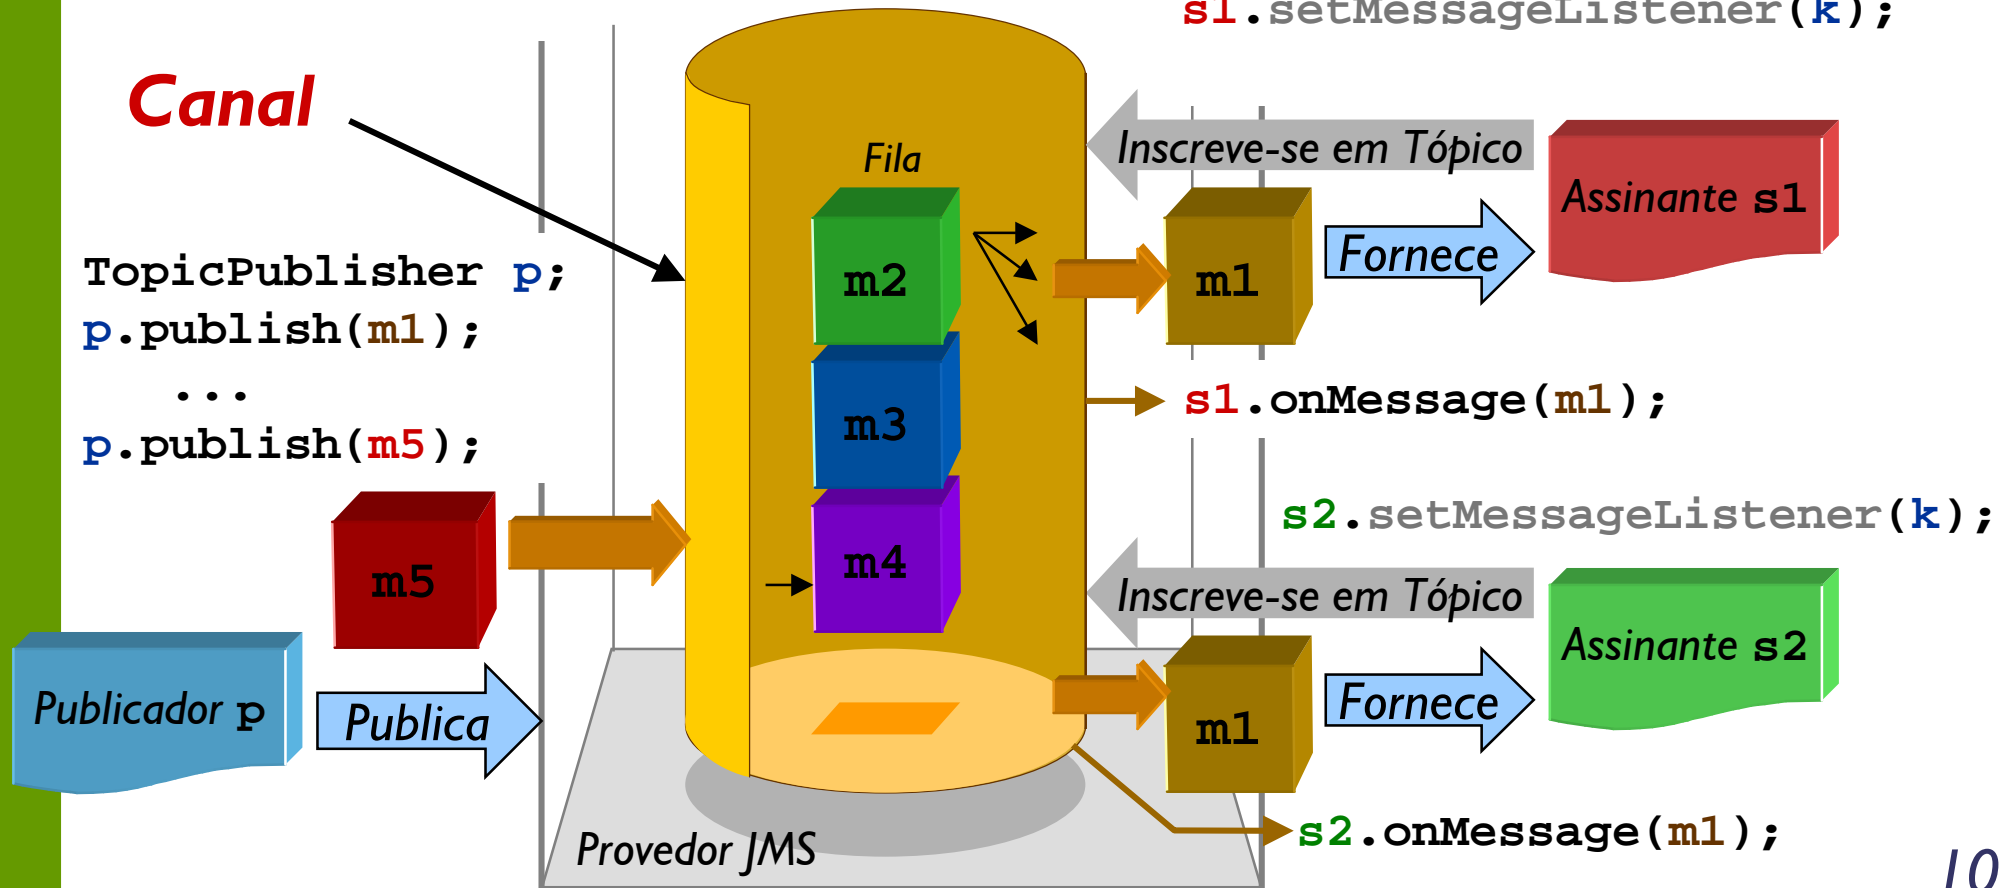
s1.setMessageListener(k);

Canal

Fila

Inscreve-se em Tópico

Assinante s1

m2

m1

Fornece

TopicPublisher p;
p.publish(m1);
...
p.publish(m5);

m3

s1.onMessage(m1);

s2.setMessageListener(k);

m5

m4

Inscreve-se em Tópico

Assinante s2

m1

Fornece

Publicador p

Publica

Provedor JMS

s2.onMessage(m1);

10